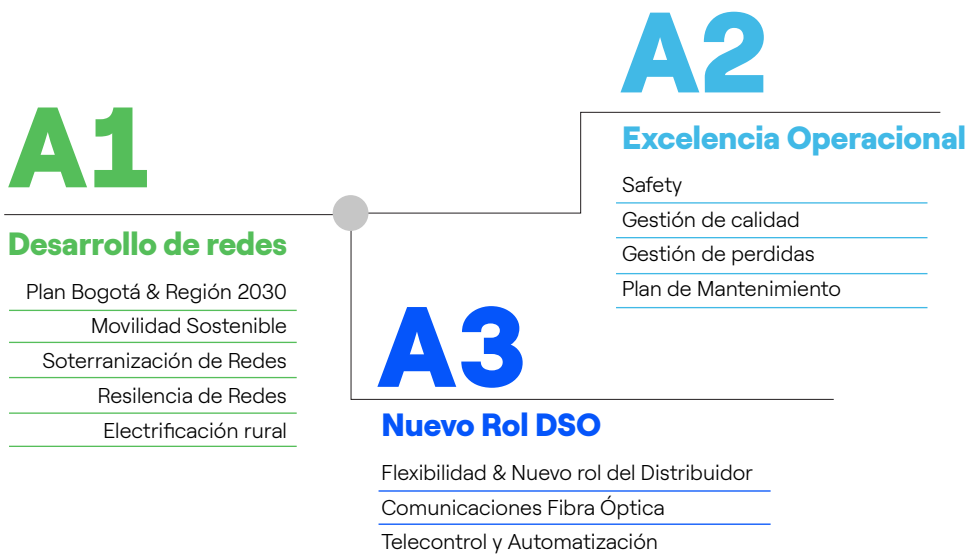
A1

Desarrollo de redes

Plan Bogotá & Región 2030

Movilidad Sostenible

Soterranización de Redes

Resilencia de Redes

Electrificación rural

A2

Excelencia Operacional

Safety

Gestión de calidad

Gestión de perdidas

Plan de Mantenimiento

A3

Nuevo Rol DSO

Flexibilidad & Nuevo rol del Distribuidor

Comunicaciones Fibra Óptica

Telecontrol y Automatización